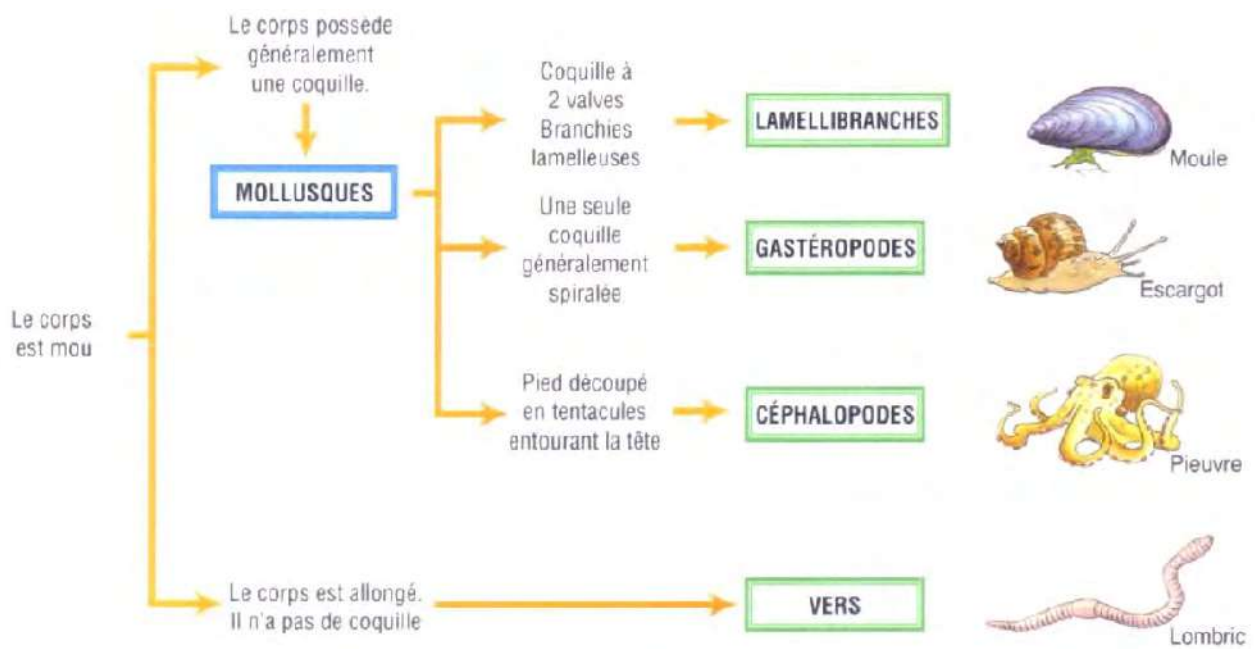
Le corps est mou

Le corps possede généralement une coquille.

MOLLUSQUES

Coquille à 2 valves Branchies lamelleuses

LAMELLIBRANCHES

Moule

Une seule coquille généralement spiralée

GASTÉROPODES

Escargot

Pied découpé en tentacules entourant la tête

CÉPHALOPODES

Pieuvre

Le corps est allongé. Il n'a pas de coquille

VERS

Lombric